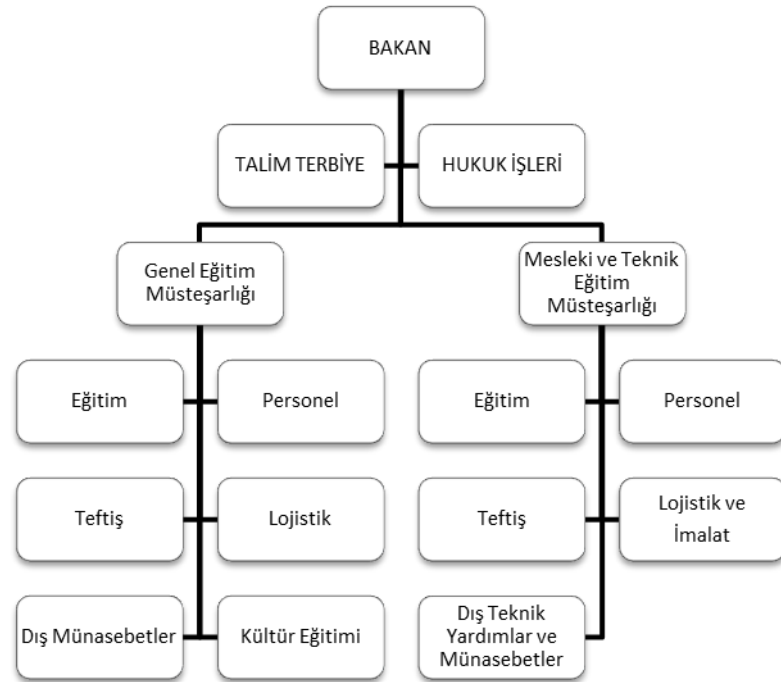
BAKAN

TALİM TERBİYE

HUKUK İŞLERİ

Genel Eğitim Müsteşarlığı

Eğitim

Personel

Teftiş

Lojistik

Dış Münasebetler

Kültür Eğitimi

Mesleki ve Teknik Eğitim Müsteşarlığı

Eğitim

Personel

Teftiş

Lojistik ve İmalat

Dış Teknik Yardımlar ve Münasebetler